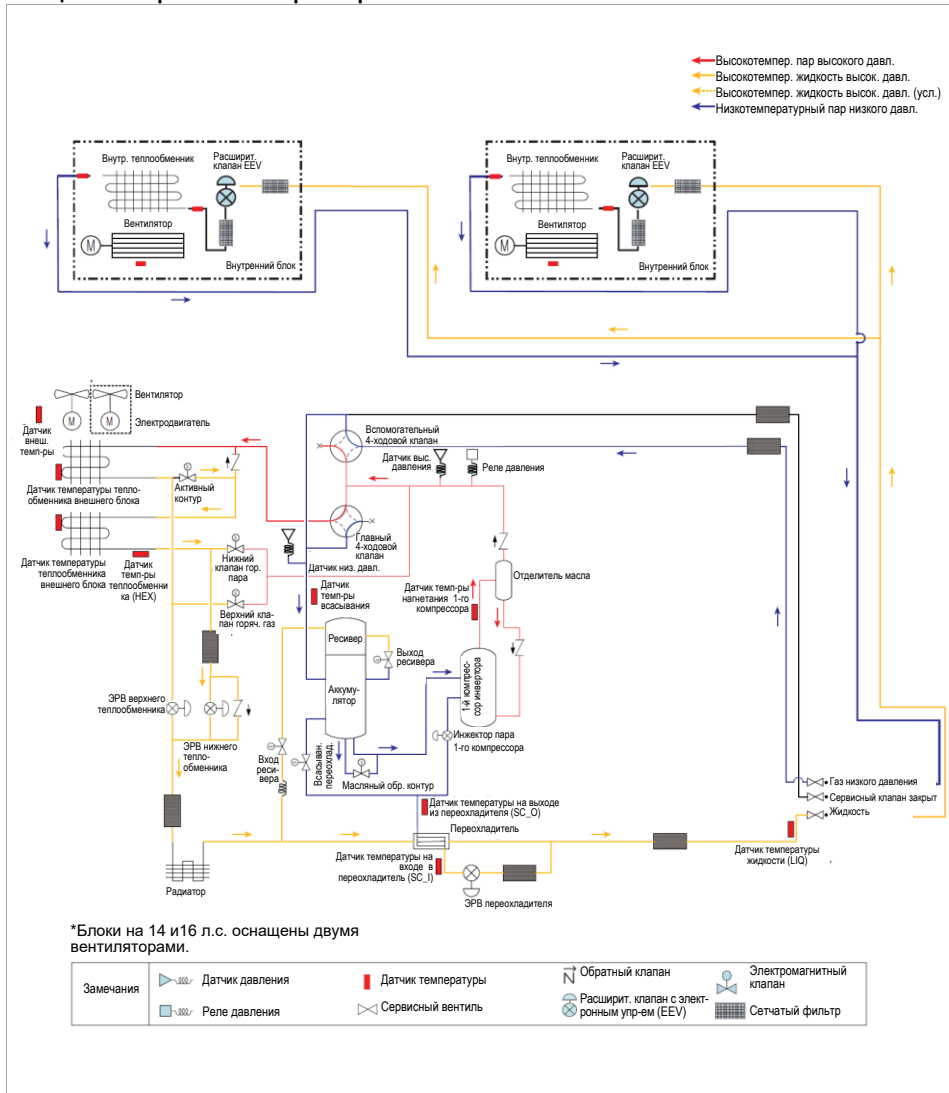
Высокотемпер. пар высокого давл.
Высокотемпер. жидкость высок. давл.
Высокотемпер. жидкость высок. давл. (усл.)
Низкотемпературный пар низкого давл.

Внутр. теплообменник
Расширит. клапан EEV
Вентилятор
Внутренний блок

Внутр. теплообменник
Расширит. клапан EEV
Вентилятор
Внутренний блок

Вентилятор
Электродвигатель
Датчик внеш. темп-ры
Датчик температуры теплообменника внешнего блока
Активный контур
Датчик температуры теплообменника внешнего блока
Датчик темп-ры теплообменника (HEX)
Нижний клапан гор. пара
Верхний клапан горяч. газ
ЭРВ верхнего теплообменника
ЭРВ нижнего теплообменника
Радиатор

Вспомогательный 4-ходовой клапан
Датчик выс. давления
Реле давления
Главный 4-ходовой клапан
Датчик низ. давл.
Датчик темп-ры всасывания
Ресивер
Выход ресивера
Аккумулятор
Вход ресивера
Всасыван. переохлад.
Масляный обр. контур
Отделитель масла
Датчик темп-ры нагнетания 1-го компрессора
1-й компрессор инвертора
Инжектор пара 1-го компрессора
Датчик температуры на выходе из переохладителя (SC_O)
Переохладитель
Датчик температуры на входе в переохладитель (SC_I)
ЭРВ переохладителя
Газ низкого давления
Сервисный клапан закрыт
Жидкость
Датчик температуры жидкости (LIQ)

*Блоки на 14 и16 л.с. оснащены двумя вентиляторами.

Замечания
Датчик давления
Реле давления
Датчик температуры
Сервисный вентиль
Обратный клапан
Расширит. клапан с электронным упр-ем (EEV)
Электромагнитный клапан
Сетчатый фильтр